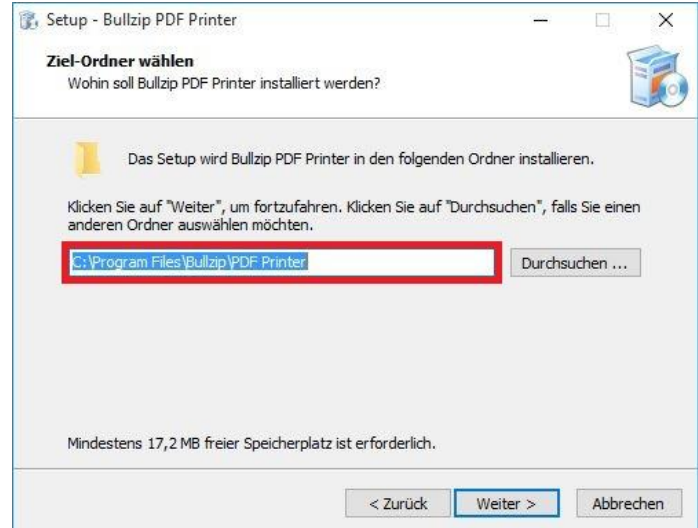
Setup - Bullzip PDF Printer

Ziel-Ordner wählen
Wohin soll Bullzip PDF Printer installiert werden?

Das Setup wird Bullzip PDF Printer in den folgenden Ordner installieren.

Klicken Sie auf "Weiter", um fortzufahren. Klicken Sie auf "Durchsuchen", falls Sie einen anderen Ordner auswählen möchten.

C:\Program Files\Bullzip\PDF Printer

Durchsuchen ...

Mindestens 17,2 MB freier Speicherplatz ist erforderlich.

< Zurück
Weiter >
Abbrechen